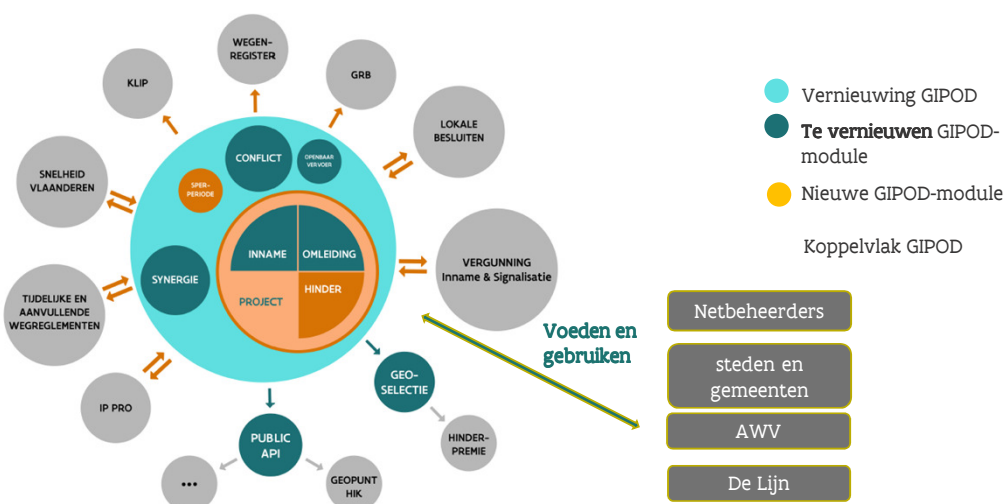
WEGEN-REGISTER

KLIP

GRB

LOKALE BESLUITEN

SNELHEID VLAANDEREN

CONFLICT

OPENBAAR VERVOER

SPER-PERIODE

INNAME

OMLEIDING

PROJECT

HINDER

SYNERGIE

VERGUNNING Inname & Signalisatie

TIJDELIJKE EN AANVULLENDE WEGREGLEMENTEN

IP PRO

GEO-SELECTIE

PUBLIC API

HINDER-PREMIE

...

GEOPUNT HIK

Vernieuwing GIPOD

Te vernieuwen GIPOD-module

Nieuwe GIPOD-module

Koppelvlak GIPOD

Voeden en gebruiken

Netbeheerders

steden en gemeenten

AWV

De Lijn